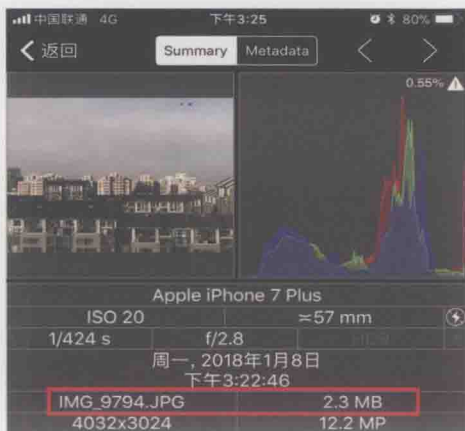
中国联通 4G 下午3:25 80%

返回 Summary Metadata

0.55%

Apple iPhone 7 Plus

| ISO 20 | ≈57 mm |
|---|---|
| 1/424 s | f/2.8 |

周一, 2018年1月8日
下午3:22:46

| IMG_9794.JPG | 2.3 MB |
|---|---|
| 4032x3024 | 12.2 MP |